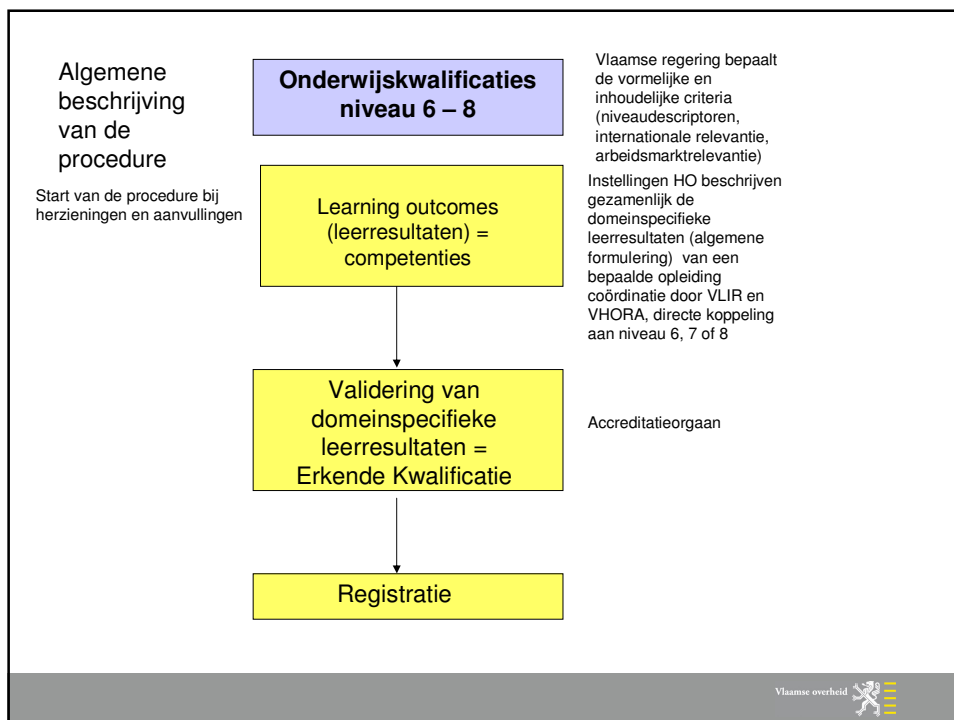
Algemene beschrijving van de procedure

Onderwijskwalificaties niveau 6 – 8

Vlaamse regering bepaalt de vormelijke en inhoudelijke criteria (niveaudescriptoren, internationale relevantie, arbeidsmarktrelevantie)

Start van de procedure bij herzieningen en aanvullingen

Learning outcomes (leerresultaten) = competenties

Instellingen HO beschrijven gezamenlijk de domeinspecifieke leerresultaten (algemene formulering) van een bepaalde opleiding coördinatie door VLIR en VHORA, directe koppeling aan niveau 6, 7 of 8

Validering van domeinspecifieke leerresultaten = Erkende Kwalificatie

Accreditatieorgaan

Registratie

Vlaamse overheid